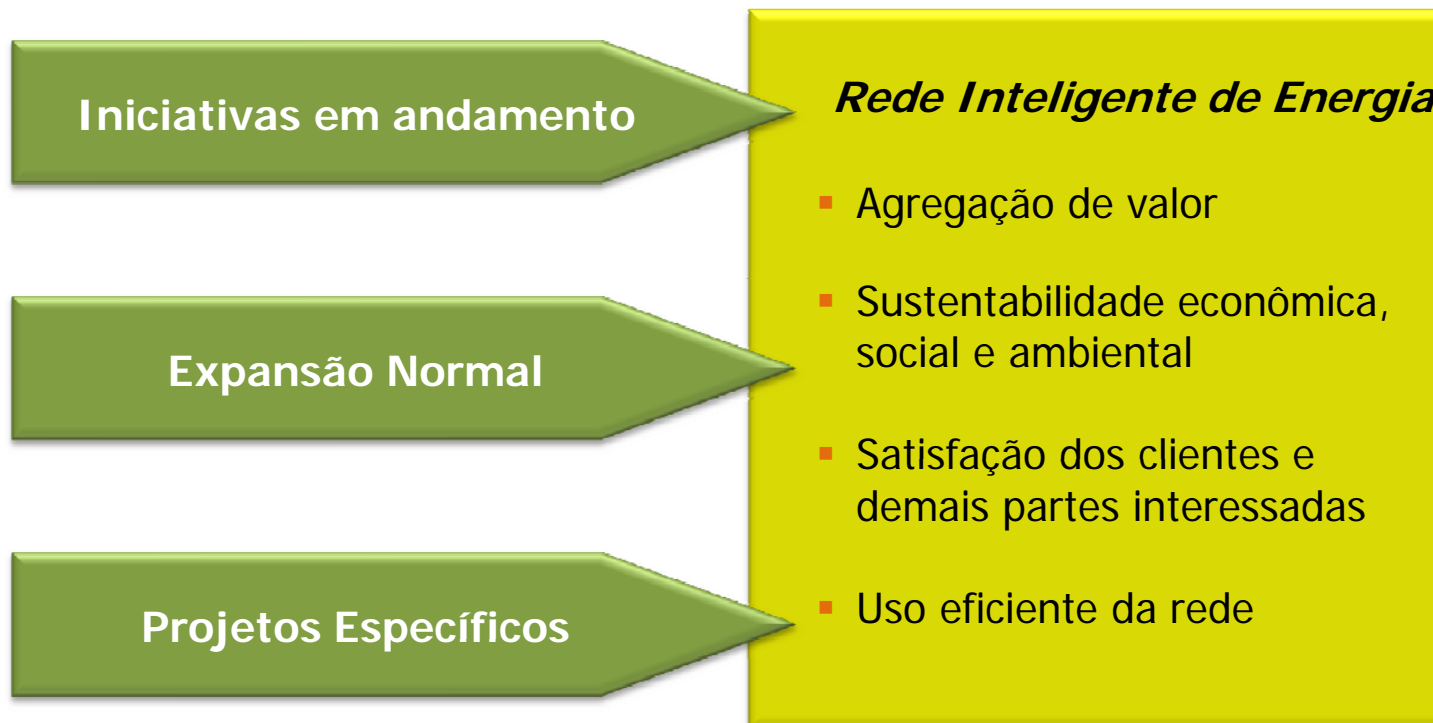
Iniciativas em andamento

Expansão Normal

Projetos Específicos

*Rede Inteligente de Energia*

- Agregação de valor
- Sustentabilidade econômica, social e ambiental
- Satisfação dos clientes e demais partes interessadas
- Uso eficiente da rede